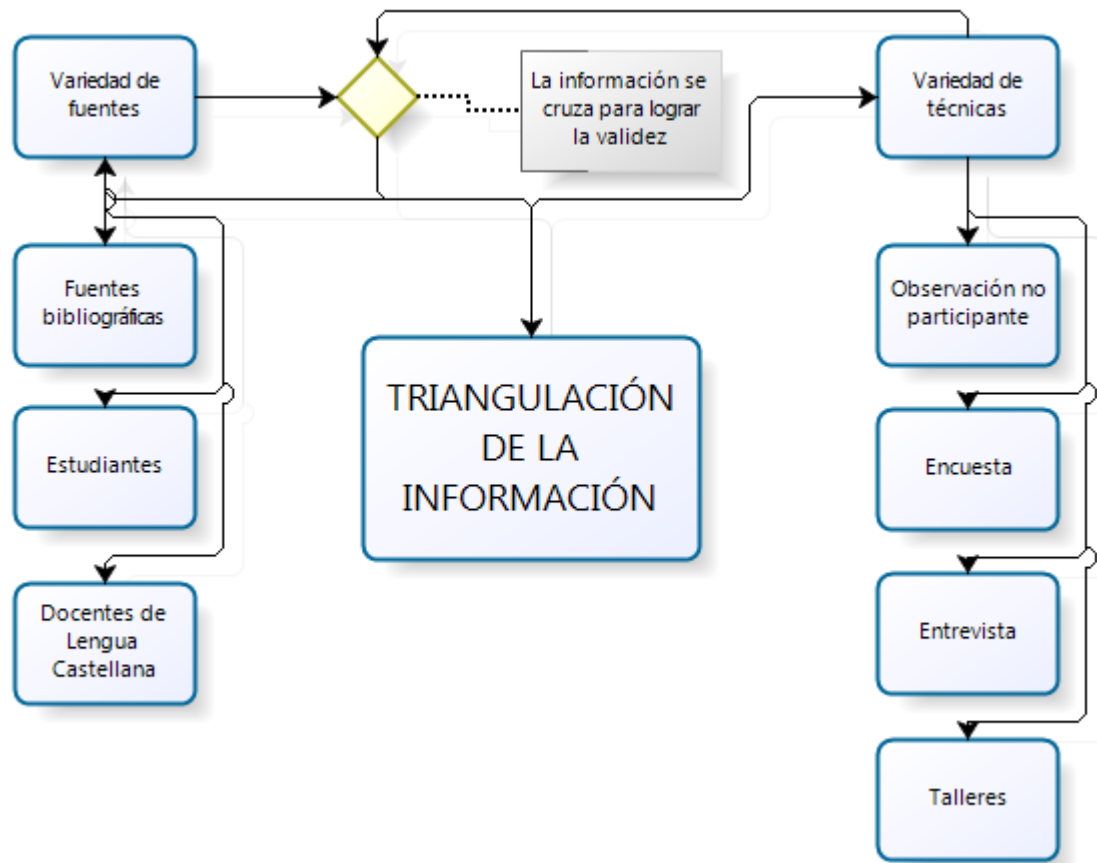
Variedad de fuentes

La información se cruza para lograr la validez

Variedad de técnicas

Fuentes bibliográficas

Estudiantes

Docentes de Lengua Castellana

TRIANGULACIÓN DE LA INFORMACIÓN

Observación no participante

Encuesta

Entrevista

Talleres